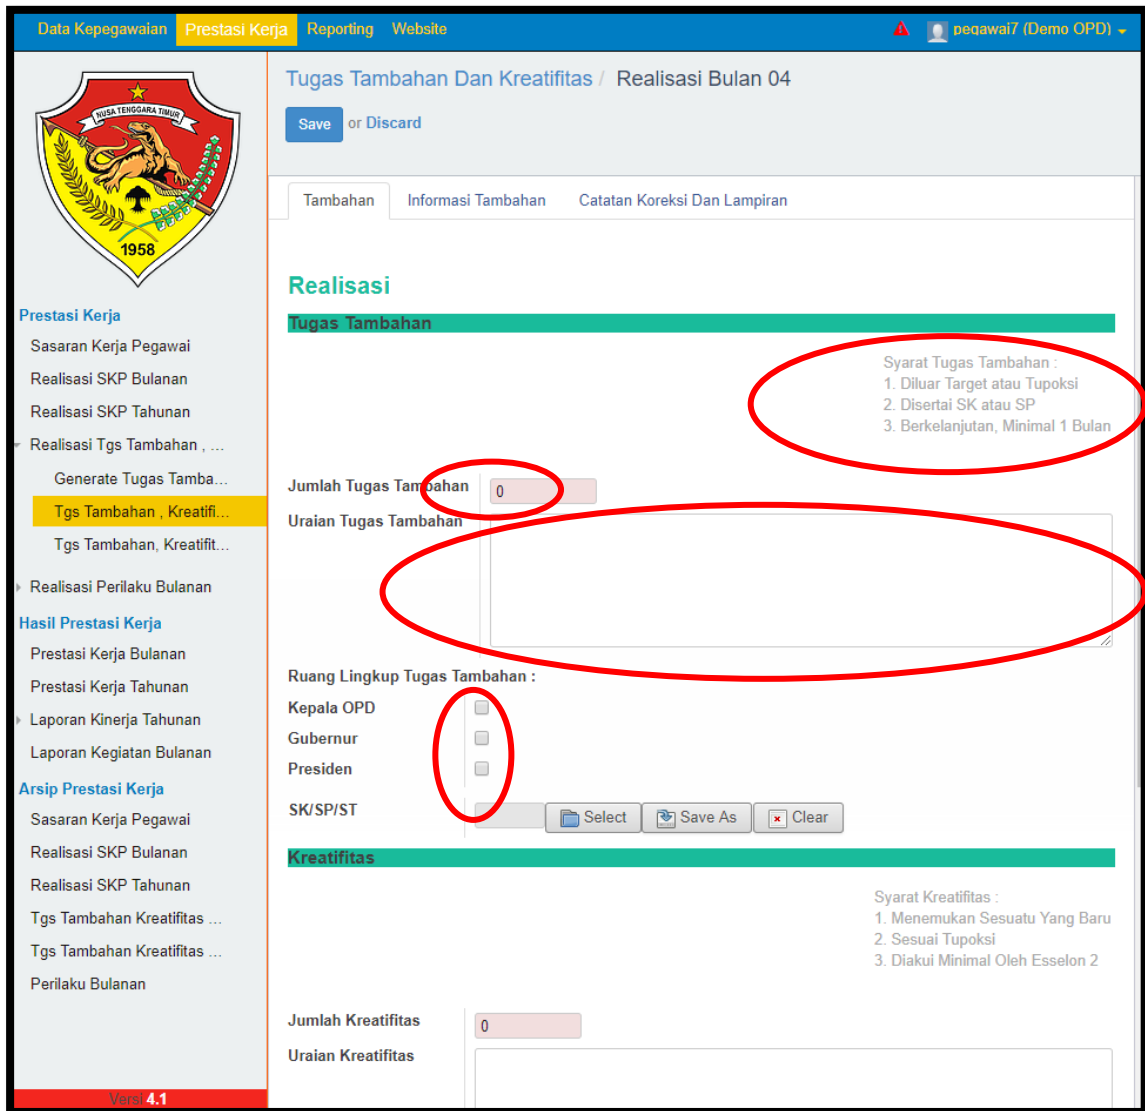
Data Kepegawaian Prestasi Kerja Reporting Website pegawai7 (Demo OPD)

NUSA TENGGARA TIMUR
1958

Prestasi Kerja
Sasaran Kerja Pegawai
Realisasi SKP Bulanan
Realisasi SKP Tahunan
Realisasi Tgs Tambahan , ...
Generate Tugas Tamba...
Tgs Tambahan , Kreatifi...
Tgs Tambahan, Kreatifit...
Realisasi Perilaku Bulanan
Hasil Prestasi Kerja
Prestasi Kerja Bulanan
Prestasi Kerja Tahunan
Laporan Kinerja Tahunan
Laporan Kegiatan Bulanan
Arsip Prestasi Kerja
Sasaran Kerja Pegawai
Realisasi SKP Bulanan
Realisasi SKP Tahunan
Tgs Tambahan Kreatifitas ...
Tgs Tambahan Kreatifitas ...
Perilaku Bulanan

Versi 4.1

Tugas Tambahan Dan Kreatifitas / Realisasi Bulan 04

Save or Discard

Tambahan Informasi Tambahan Catatan Koreksi Dan Lampiran

Realisasi

Tugas Tambahan

Syarat Tugas Tambahan :
1. Diluar Target atau Tupoksi
2. Disertai SK atau SP
3. Berkelanjutan, Minimal 1 Bulan

Jumlah Tugas Tambahan 0
Uraian Tugas Tambahan

Ruang Lingkup Tugas Tambahan :
Kepala OPD
Gubernur
Presiden

SK/SP/ST Select Save As Clear

Kreatifitas

Syarat Kreatifitas :
1. Menemukan Sesuatu Yang Baru
2. Sesuai Tupoksi
3. Diakui Minimal Oleh Esselon 2

Jumlah Kreatifitas 0
Uraian Kreatifitas